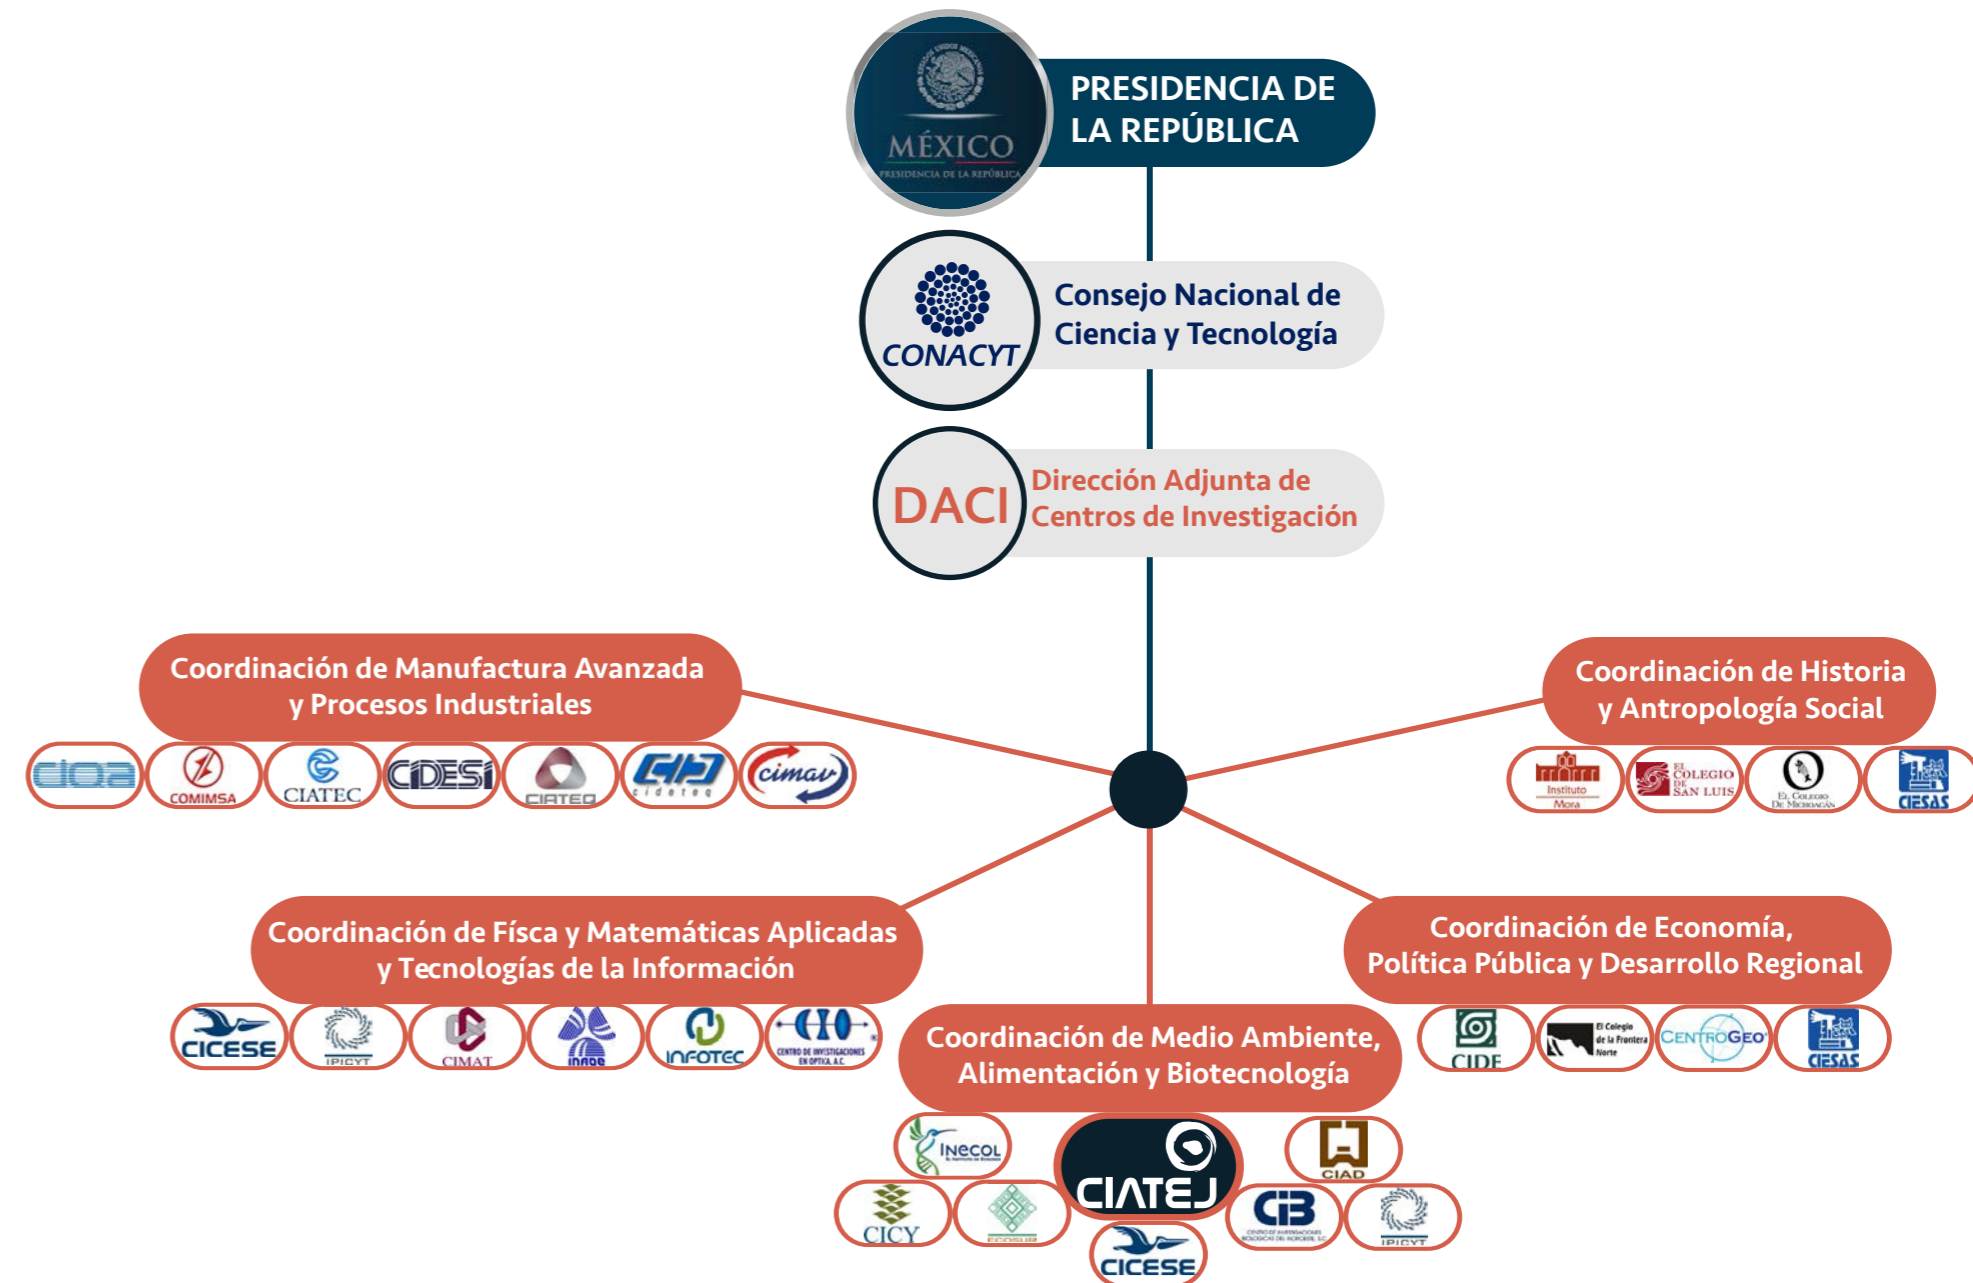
MÉXICO
PRESIDENCIA DE LA REPÚBLICA

PRESIDENCIA DE LA REPÚBLICA

CONACYT

Consejo Nacional de Ciencia y Tecnología

DACI

Dirección Adjunta de Centros de Investigación

Coordinación de Manufactura Avanzada y Procesos Industriales

cioa
COMIMSA
CIATEC
CIDESI
CIATEQ
cidetec
cimav

Coordinación de Historia y Antropología Social

Instituto Mora
El Colegio de San Luis
El Colegio de Michoacán
CIESAS

Coordinación de Físca y Matemáticas Aplicadas y Tecnologías de la Información

CICESE
IPICYT
CIMAT
INAOE
INFOTEC
CENTRO DE INVESTIGACIONES EN OPTICA, A.C.

Coordinación de Economía, Política Pública y Desarrollo Regional

CIDE
El Colegio de la Frontera Norte
CENTROGEO
CIESAS

Coordinación de Medio Ambiente, Alimentación y Biotecnología

INECOL
CIATEJ
CIAD
CICY
ECOSUR
CIB
IPICYT
CICESE